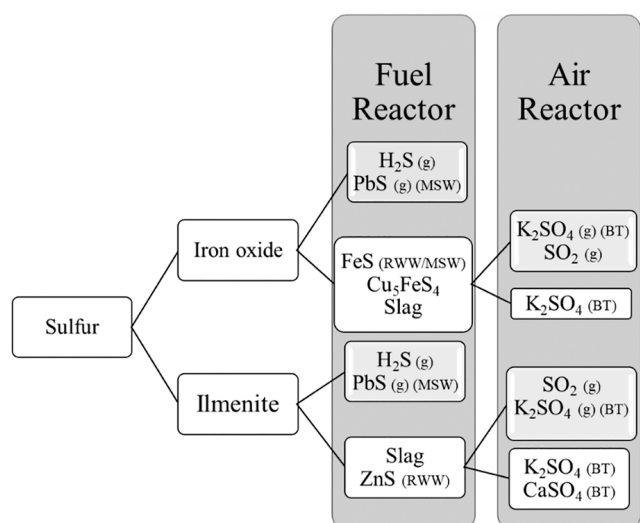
Fuel Reactor

Air Reactor

Sulfur

Iron oxide

Ilmenite

$H_2S$ (g)
PbS (g) (MSW)

FeS (RWW/MSW)
$Cu_5FeS_4$
Slag

$H_2S$ (g)
PbS (g) (MSW)

Slag
ZnS (RWW)

$K_2SO_4$ (g) (BT)
$SO_2$ (g)

$K_2SO_4$ (BT)

$SO_2$ (g)
$K_2SO_4$ (g) (BT)

$K_2SO_4$ (BT)
$CaSO_4$ (BT)